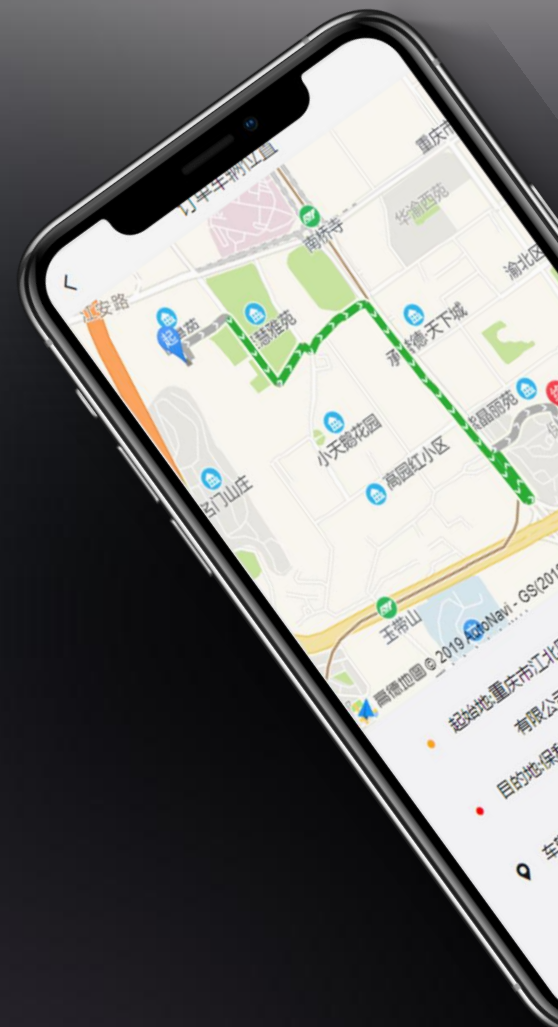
订单车辆位置

重庆市

南桥寺

华渝西苑

渝北区

<

延安路

起

慧雅苑

承传·天下城

晶丽苑

小天鹅花园

高园红小区

名门山庄

玉带山

高德地图 © 2019 AutoNavi - GS(2019

起始地:重庆市江北区

有限公司

目的地:保利

车